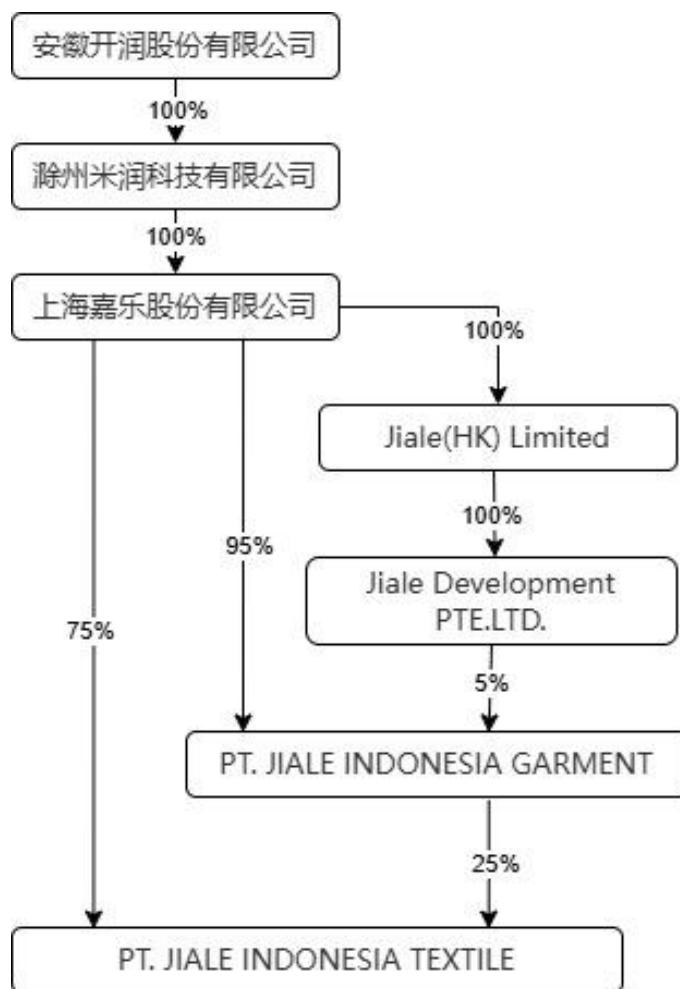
安徽开润股份有限公司

100%

滁州米润科技有限公司

100%

上海嘉乐股份有限公司

100%

Jiale(HK) Limited

100%

95%

Jiale Development PTE.LTD.

75%

5%

PT. JIALE INDONESIA GARMENT

25%

PT. JIALE INDONESIA TEXTILE